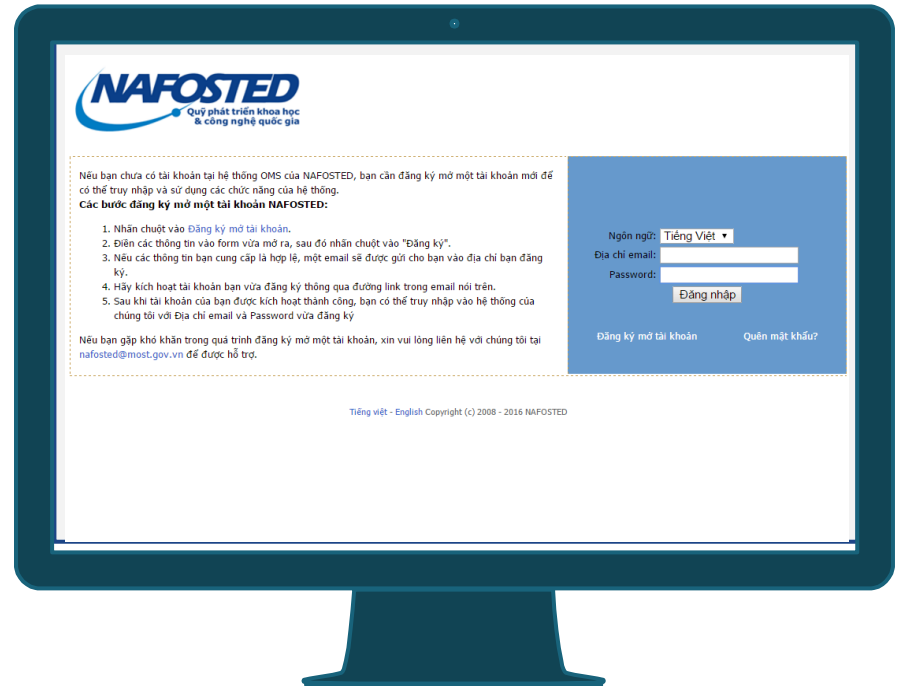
NAFOSTED
Quỹ phát triển khoa học & công nghệ quốc gia

Nếu bạn chưa có tài khoản tại hệ thống OMS của NAFOSTED, bạn cần đăng ký mở một tài khoản mới để có thể truy nhập và sử dụng các chức năng của hệ thống.
Các bước đăng ký mở một tài khoản NAFOSTED:

1. Nhấn chuột vào Đăng ký mở tài khoản.
2. Điền các thông tin vào form vừa mở ra, sau đó nhấn chuột vào "Đăng ký".
3. Nếu các thông tin bạn cung cấp là hợp lệ, một email sẽ được gửi cho bạn vào địa chỉ bạn đăng ký.
4. Hãy kích hoạt tài khoản bạn vừa đăng ký thông qua đường link trong email nói trên.
5. Sau khi tài khoản của bạn được kích hoạt thành công, bạn có thể truy nhập vào hệ thống của chúng tôi với Địa chỉ email và Password vừa đăng ký

Nếu bạn gặp khó khăn trong quá trình đăng ký mở một tài khoản, xin vui lòng liên hệ với chúng tôi tại nafosted@most.gov.vn để được hỗ trợ.

Ngôn ngữ: Tiếng Việt
Địa chỉ email:
Password:
Đăng nhập

Đăng ký mở tài khoản
Quên mật khẩu?

Tiếng việt - English Copyright (c) 2008 - 2016 NAFOSTED